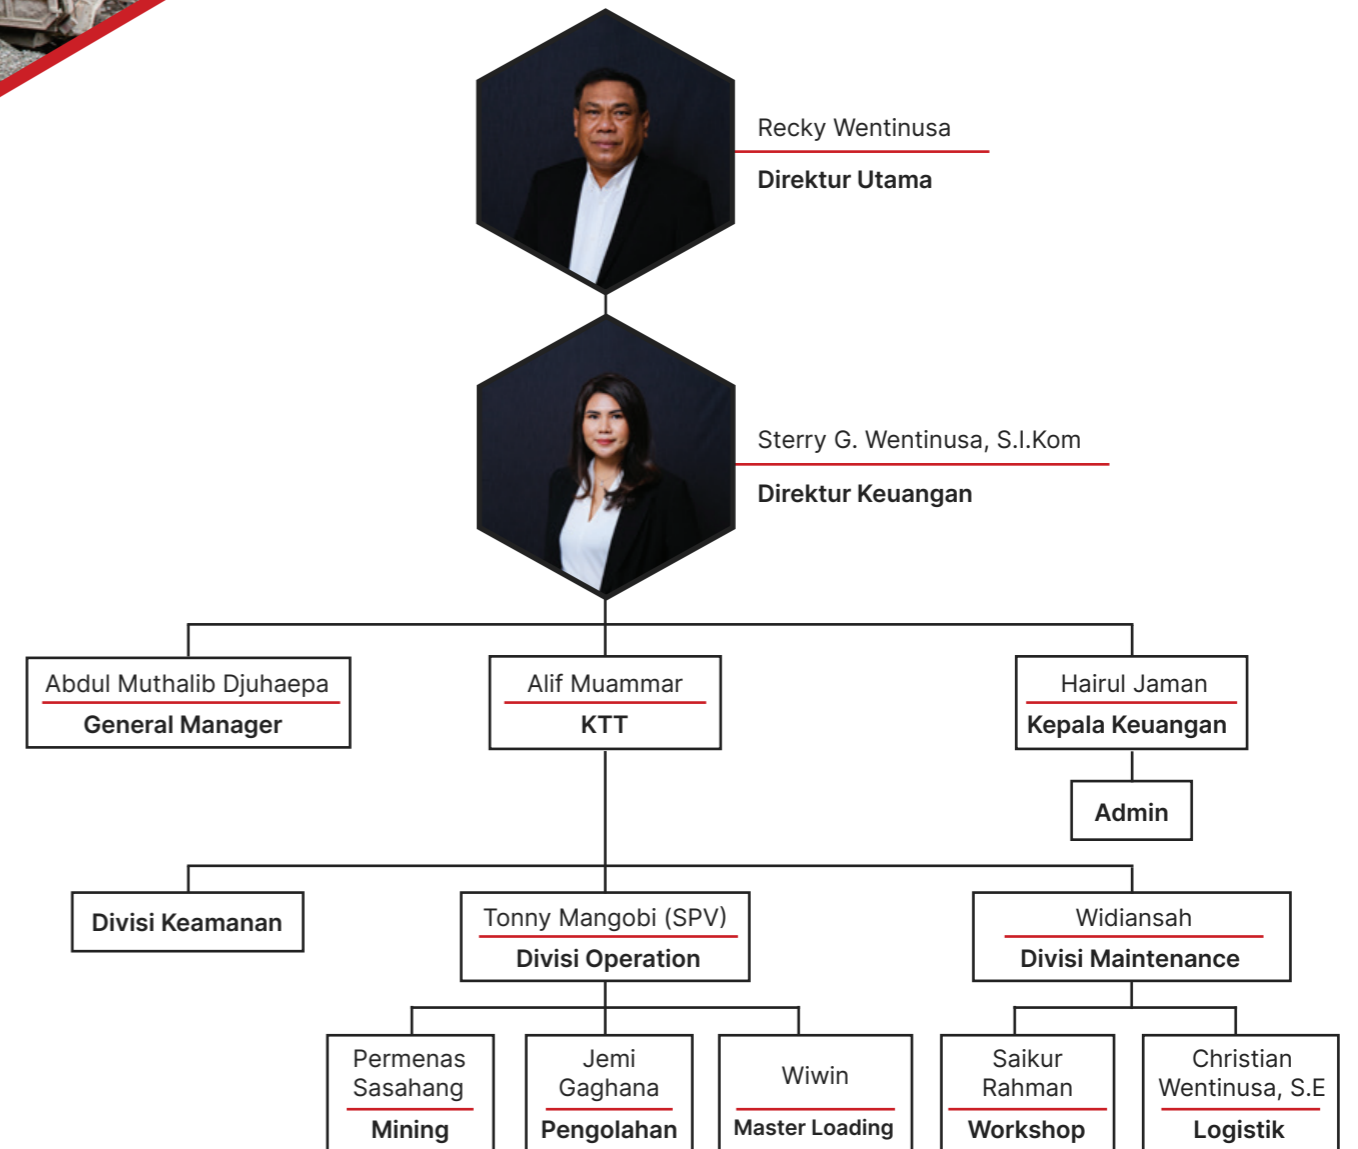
Recky Wentinusa
Direktur Utama

Sterry G. Wentinusa, S.I.Kom
Direktur Keuangan

Abdul Muthalib Djuhaepa
General Manager

Alif Muammar
KTT

Hairul Jaman
Kepala Keuangan

Admin

Divisi Keamanan

Tonny Mangobi (SPV)
Divisi Operation

Widiansah
Divisi Maintenance

Permenas Sasahang
Mining

Jemi Gaghana
Pengolahan

Wiwin
Master Loading

Saikur Rahman
Workshop

Christian Wentinusa, S.E
Logistik